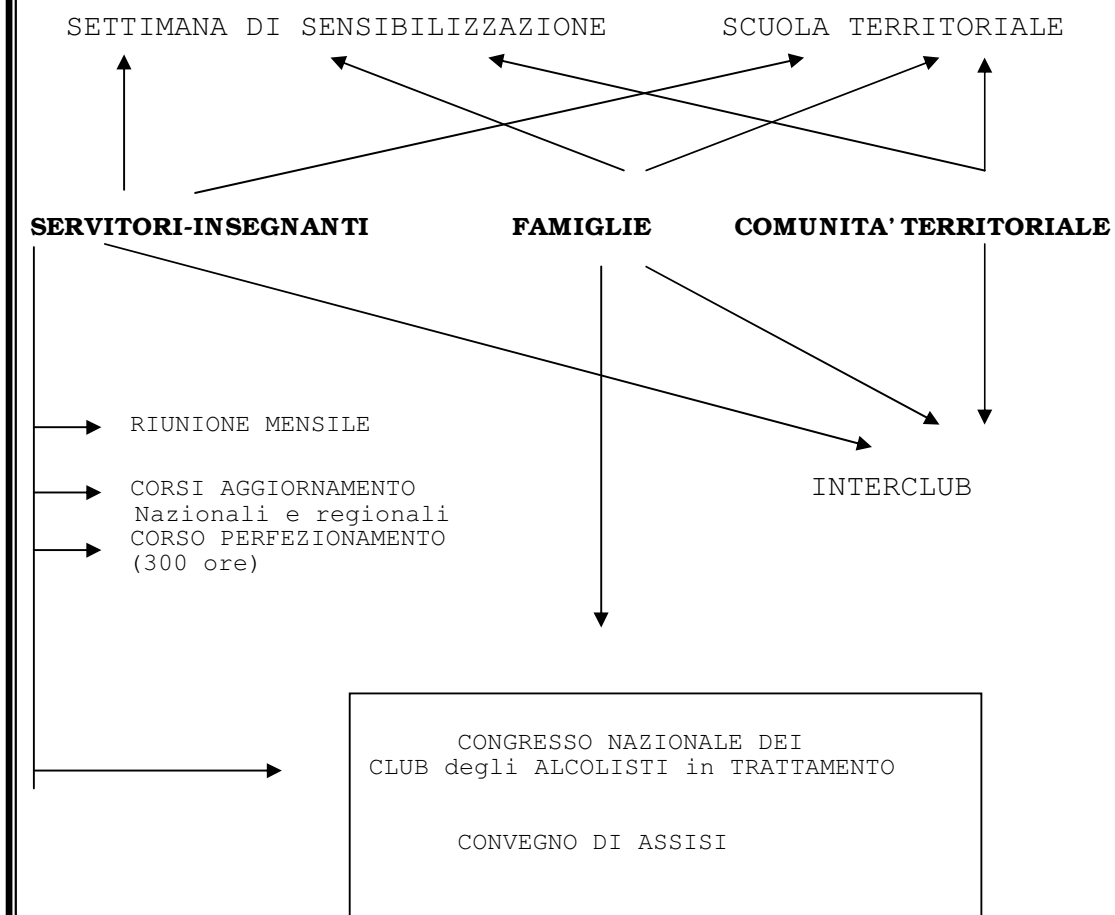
SETTIMANA DI SENSIBILIZZAZIONE

SCUOLA TERRITORIALE

**SERVITORI-INSEGNANTI**

**FAMIGLIE**

**COMUNITA' TERRITORIALE**

RIUNIONE MENSILE

CORSI AGGIORNAMENTO Nazionali e regionali

CORSO PERFEZIONAMENTO (300 ore)

INTERCLUB

CONGRESSO NAZIONALE DEI CLUB degli ALCOLISTI in TRATTAMENTO

CONVEGNO DI ASSISI